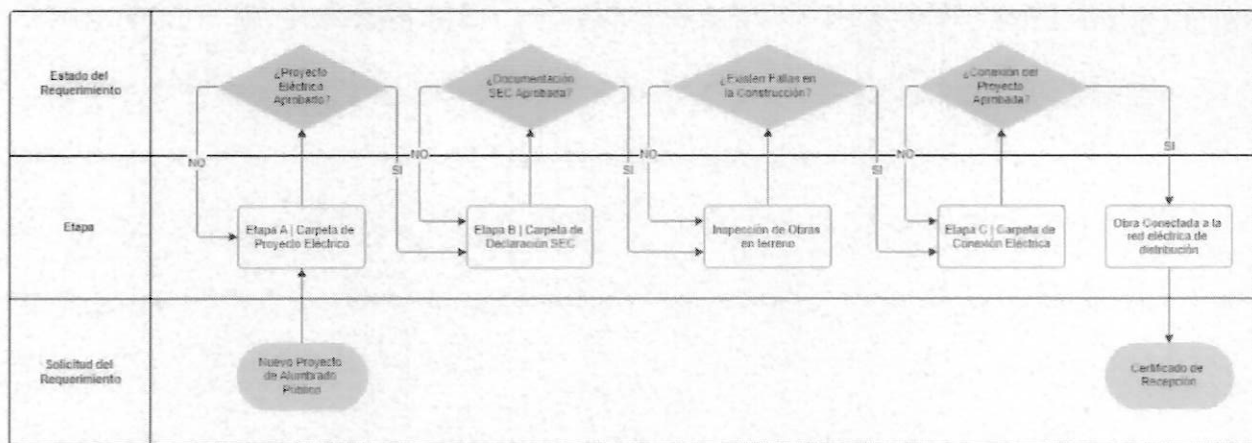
Estado del Requerimiento

¿Proyecto Eléctrico Aprobado?

¿Documentación SEC Aprobada?

¿Existen Fallas en la Construcción?

¿Conexión del Proyecto Aprobada?

NO

NO

NO

NO

SI

SI

SI

SI

Etapa

Etapa A | Carpeta de Proyecto Eléctrico

Etapa B | Carpeta de Declaración SEC

Inspección de Obras en terreno

Etapa C | Carpeta de Conexión Eléctrica

Obra Conectada a la red eléctrica de distribución

Solicitud del Requerimiento

Nuevo Proyecto de Alumbrado Público

Certificado de Recepción